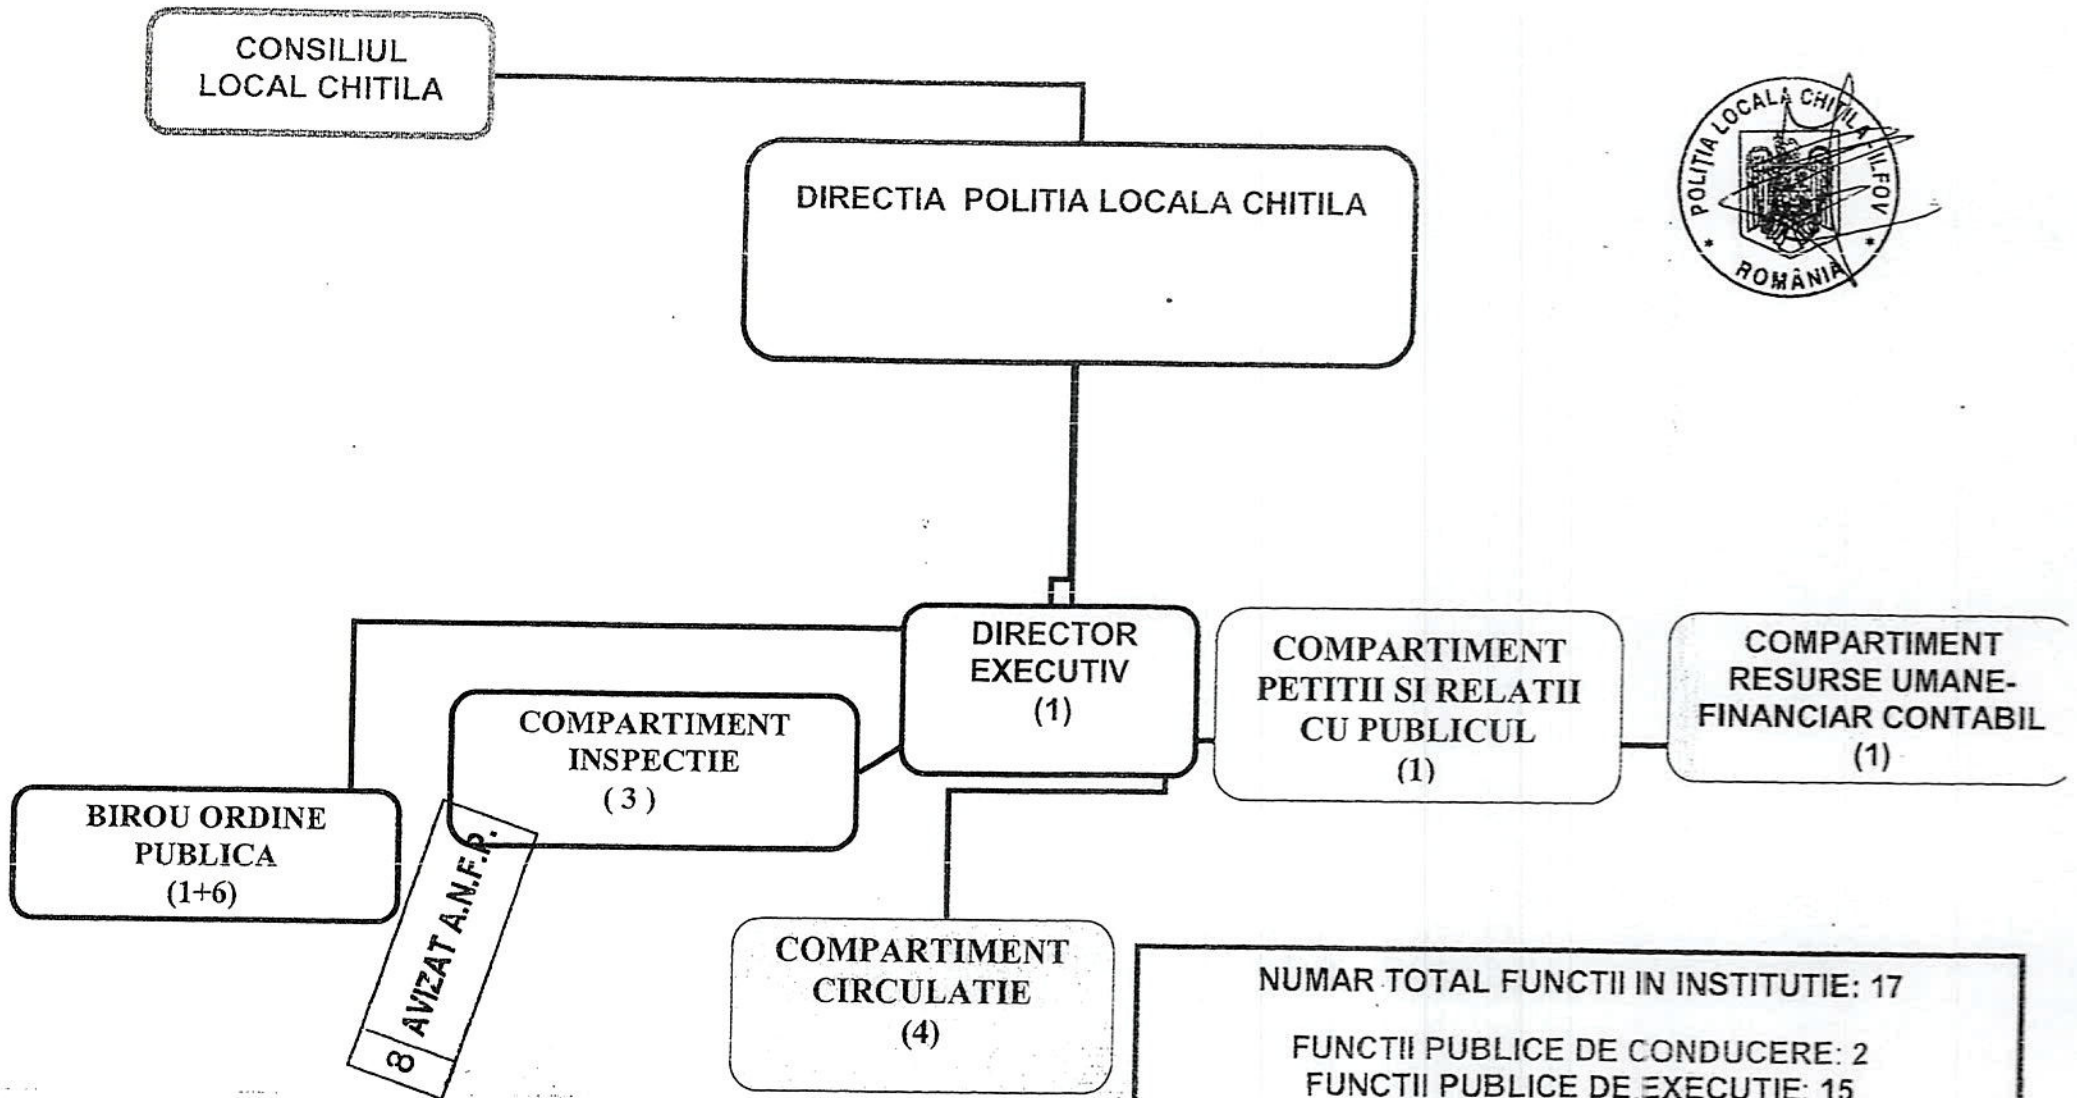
CONSILIUL LOCAL CHITILA

DIRECTIA POLITIA LOCALA CHITILA

POLITIA LOCALA CHITILA ILFOV
ROMÂNIA

DIRECTOR EXECUTIV (1)

COMPARTIMENT PETITII SI RELATII CU PUBLICUL (1)

COMPARTIMENT RESURSE UMANE-FINANCIAR CONTABIL (1)

COMPARTIMENT INSPECTIE ( 3 )

BIROU ORDINE PUBLICA (1+6)

AVIZAT A.N.F.P.
8

COMPARTIMENT CIRCULATIE (4)

NUMAR TOTAL FUNCTII IN INSTITUTIE: 17

FUNCTII PUBLICE DE CONDUCERE: 2
FUNCTII PUBLICE DE EXECUTIE: 15